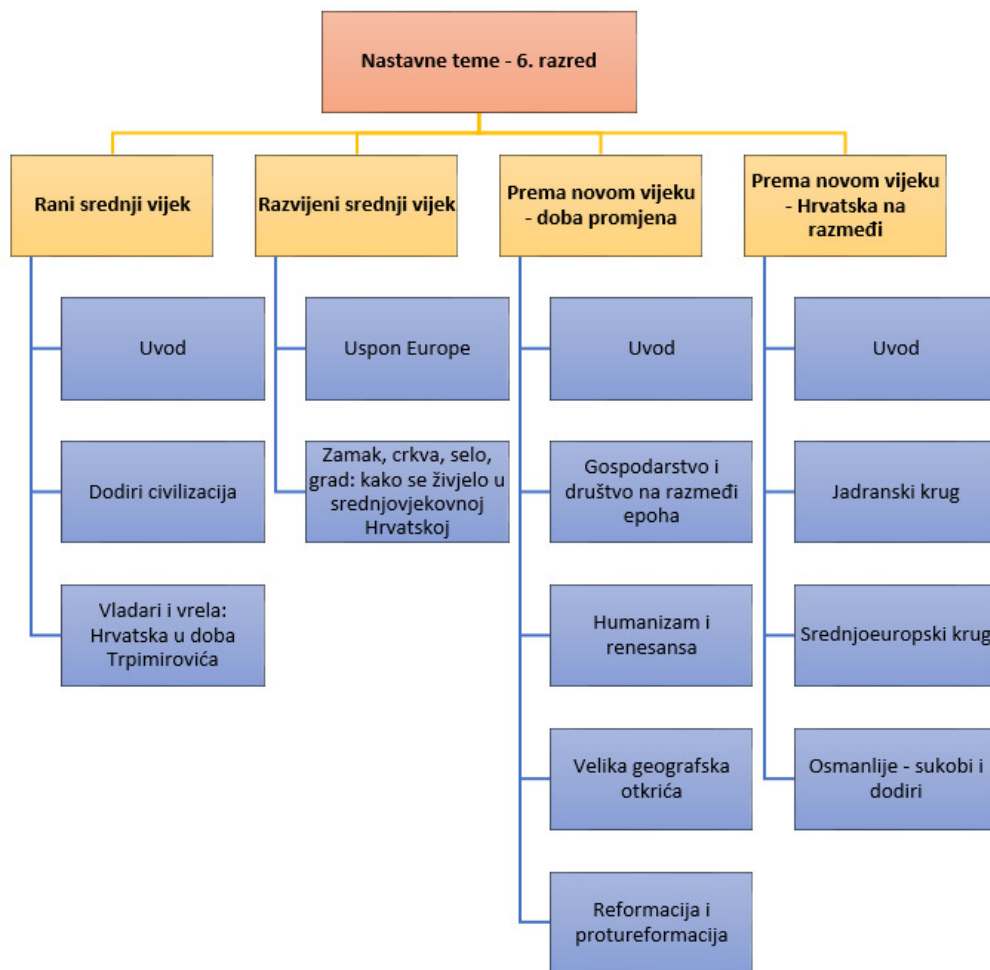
Nastavne teme - 6. razred

Rani srednji vijek

Uvod

Dodiri civilizacija

Vladari i vrela: Hrvatska u doba Trpimirovića

Razvijeni srednji vijek

Uspon Europe

Zamak, crkva, selo, grad: kako se živjelo u srednjovjekovnoj Hrvatskoj

Prema novom vijeku - doba promjena

Uvod

Gospodarstvo i društvo na razmeđi epoha

Humanizam i renesansa

Velika geografska otkrića

Reformacija i protureformacija

Prema novom vijeku - Hrvatska na razmeđi

Uvod

Jadranski krug

Srednjoeuropski krug

Osmanlije - sukobi i dodiri